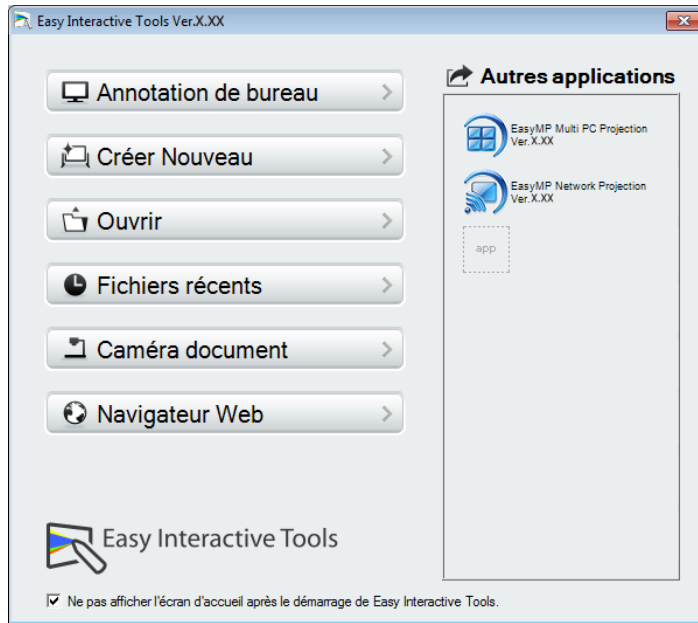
Easy Interactive Tools Ver.X.XX

Annotation de bureau >

Créer Nouveau >

Ouvrir >

Fichiers récents >

Caméra document >

Navigateur Web >

Autres applications

EasyMP Multi PC Projection Ver.X.XX

EasyMP Network Projection Ver.X.XX

app

Easy Interactive Tools

Ne pas afficher l'écran d'accueil après le démarrage de Easy Interactive Tools.